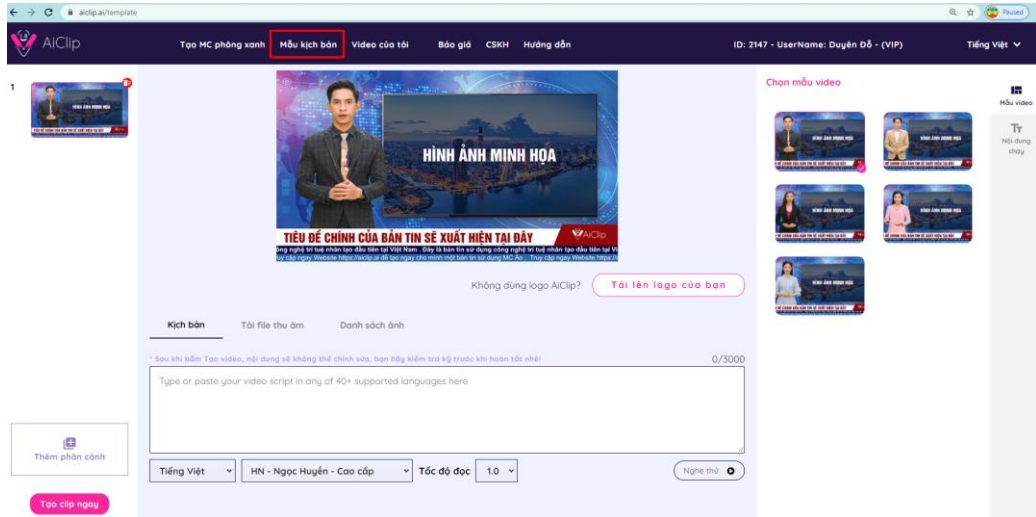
aiclip.ai/template

Paused

AiClip

Tạo MC phông xanh Mẫu kịch bản Video của tôi Báo giá CSKH Hướng dẫn

ID: 2147 - UserName: Duyên Đỗ - (VIP)

Tiếng Việt

1

HÌNH ẢNH MINH HỌA

TIÊU ĐỀ CHÍNH CỦA BẢN TIN SẼ XUẤT HIỆN TẠI ĐÂY

AiClip

ông nghệ trí tuệ nhân tạo đầu tiên tại Việt Nam . Đây là bản tin sử dụng công nghệ trí tuệ nhân tạo đầu tiên tại Vi

uy cập ngay Website https://aiclip.ai để tạo ngay cho mình một bản tin sử dụng MC Ảo . Truy cập ngay Website https://

Không dùng logo AiClip?

Tải lên logo của bạn

Kịch bản Tải file thu âm Danh sách ảnh

* Sau khi bấm Tạo video, nội dung sẽ không thể chỉnh sửa, bạn hãy kiểm tra kỹ trước khi hoàn tất nhé!

0/3000

Type or paste your video script in any of 40+ supported languages here

Thêm phân cảnh

Tiếng Việt

HN - Ngọc Huyền - Cao cấp

Tốc độ đọc 1.0

Nghe thử

Tạo clip ngay

Chọn mẫu video

Mẫu video

Nội dung chạy